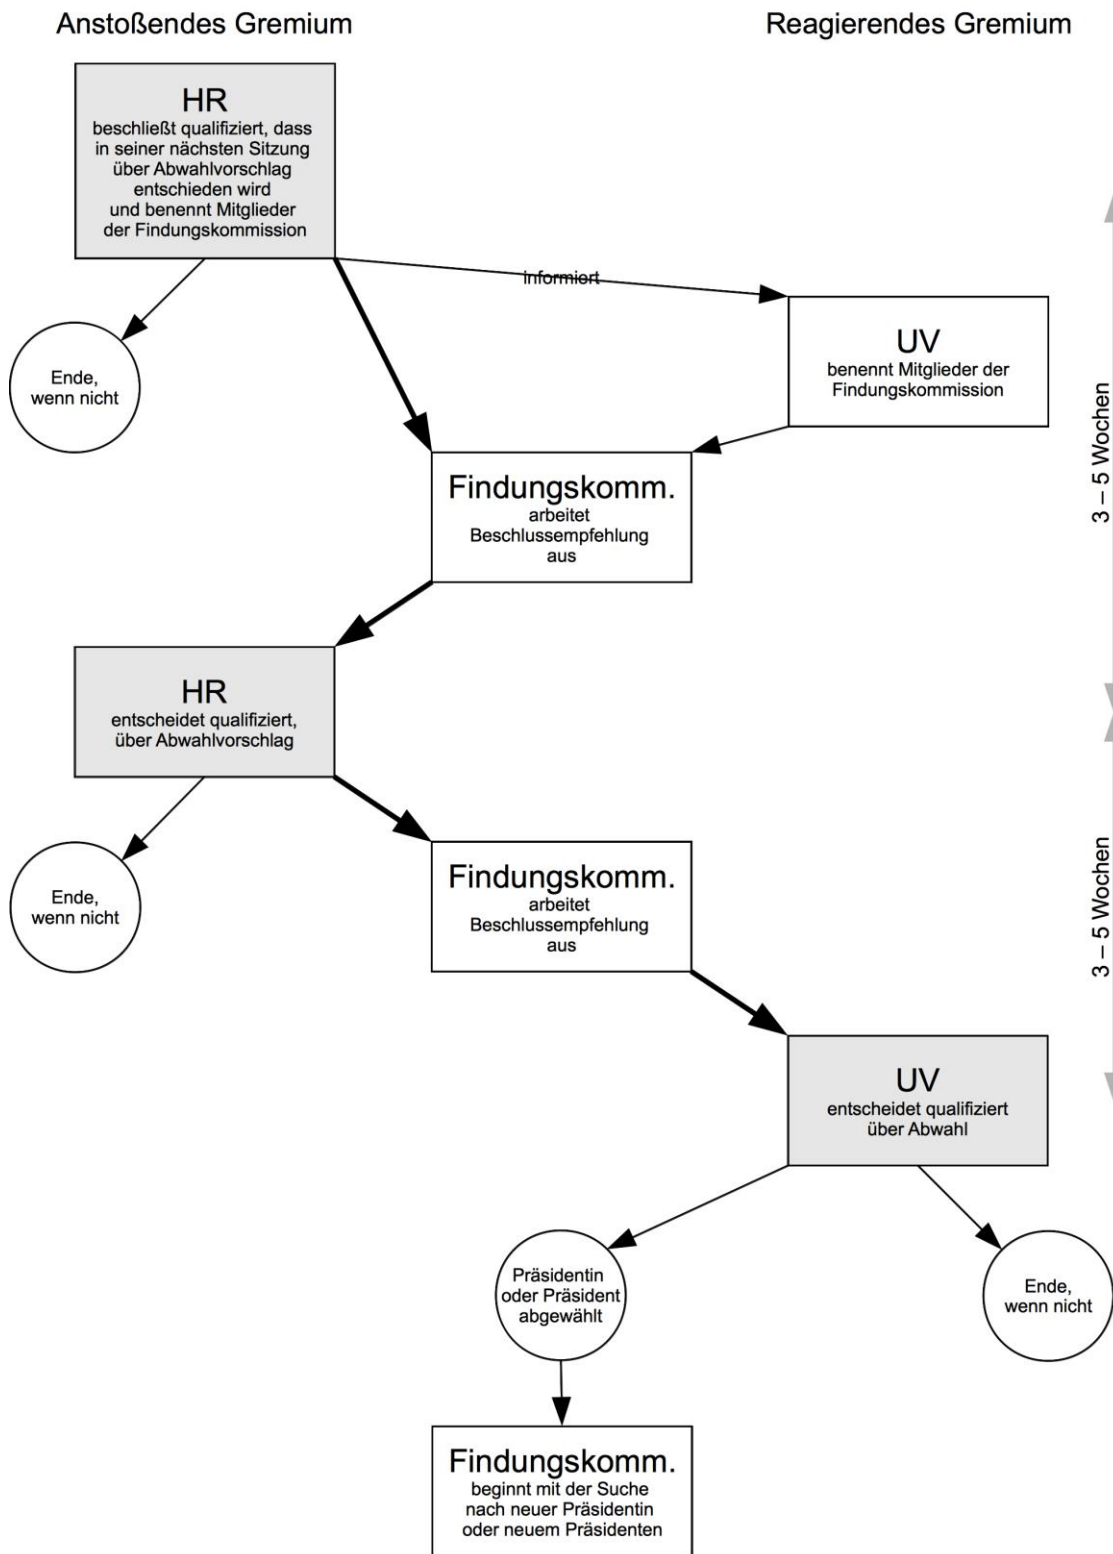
Anstoßendes Gremium

Reagierendes Gremium

HR
beschließt qualifiziert, dass in seiner nächsten Sitzung über Abwahlvorschlag entschieden wird und benennt Mitglieder der Findungskommission

informiert

Ende, wenn nicht

UV
benennt Mitglieder der Findungskommission

3 – 5 Wochen

Findungskomm.
arbeitet Beschlussempfehlung aus

HR
entscheidet qualifiziert, über Abwahlvorschlag

Ende, wenn nicht

Findungskomm.
arbeitet Beschlussempfehlung aus

3 – 5 Wochen

UV
entscheidet qualifiziert über Abwahl

Präsidentin oder Präsident abgewählt

Ende, wenn nicht

Findungskomm.
beginnt mit der Suche nach neuer Präsidentin oder neuem Präsidenten